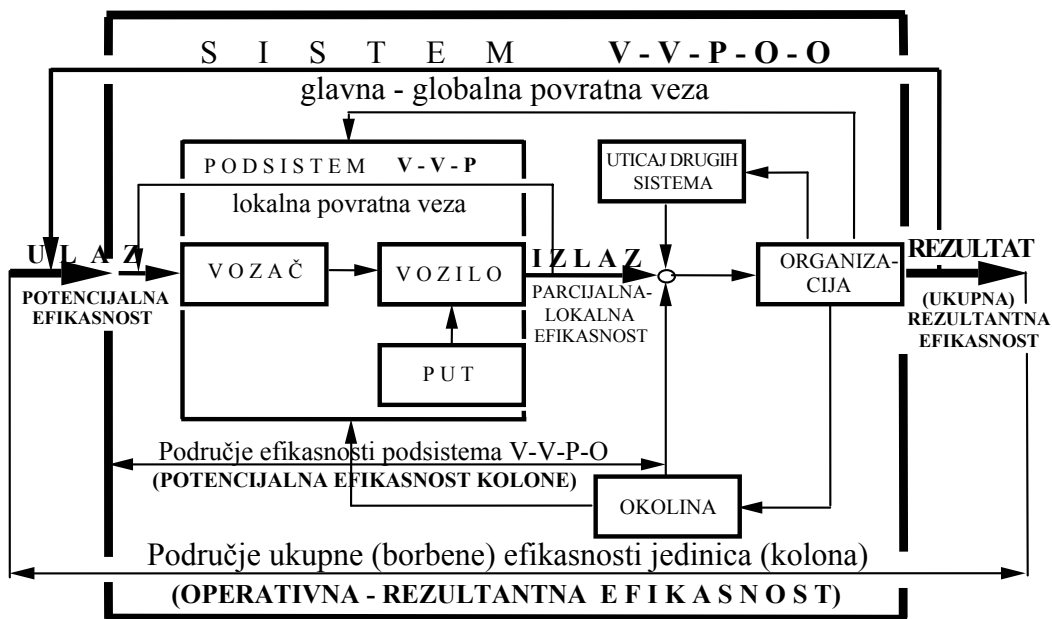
S I S T E M V-V-P-O-O

glavna - globalna povratna veza

PODSISTEM V-V-P

lokalna povratna veza

UTICAJ DRUGIH SISTEMA

U L A Z

POTENCIJALNA EFIKASNOST

VOZAČ

VOZILO

I Z L A Z

PARCIJALNA-LOKALNA EFIKASNOST

ORGANIZA-CIJA

REZULTAT

(UKUPNA) REZULTANTNA EFIKASNOST

PUT

Područje efikasnosti podsistema V-V-P-O

(POTENCIJALNA EFIKASNOST KOLONE)

OKOLINA

Područje ukupne (borbene) efikasnosti jedinica (kolona)

(OPERATIVNA - REZULTANTNA E F I K A S N O S T)